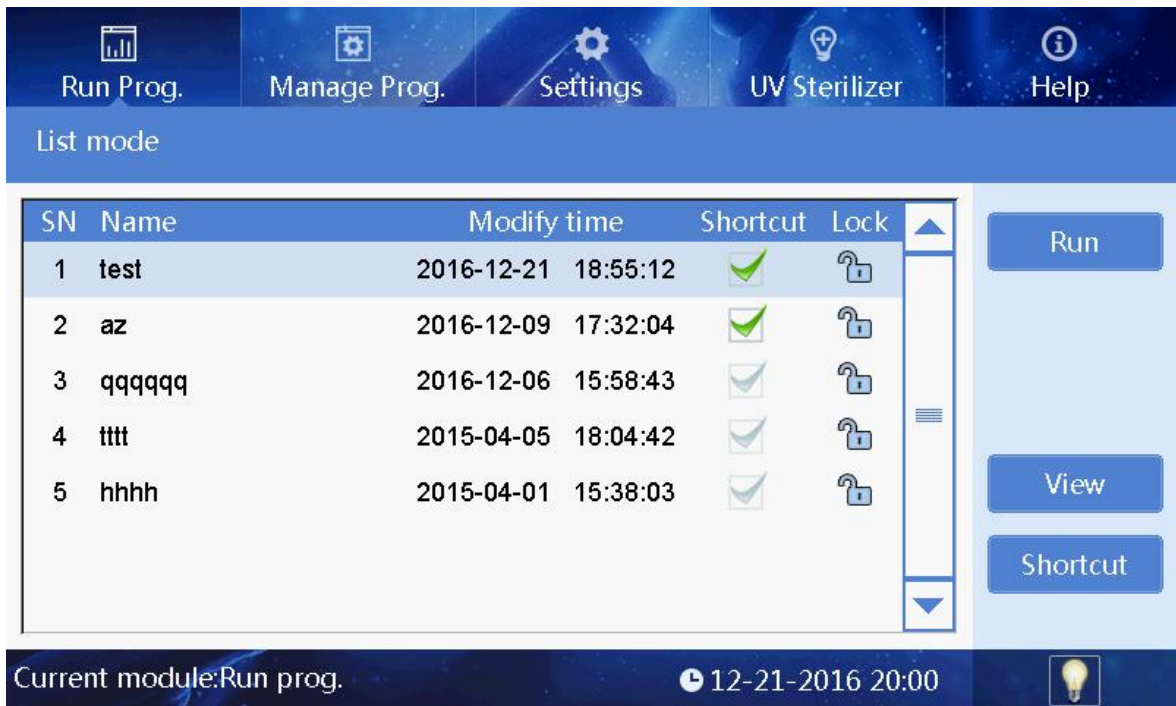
Run Prog.
Manage Prog.
Settings
UV Sterilizer
Help

List mode

| SN | Name | Modify time | Shortcut | Lock |
|---|---|---|---|---|
| 1 | test | 2016-12-21 18:55:12 | | |
| 2 | az | 2016-12-09 17:32:04 | | |
| 3 | qqqqqq | 2016-12-06 15:58:43 | | |
| 4 | tttt | 2015-04-05 18:04:42 | | |
| 5 | hhhh | 2015-04-01 15:38:03 | | |

Run
View
Shortcut

Current module:Run prog.
12-21-2016 20:00